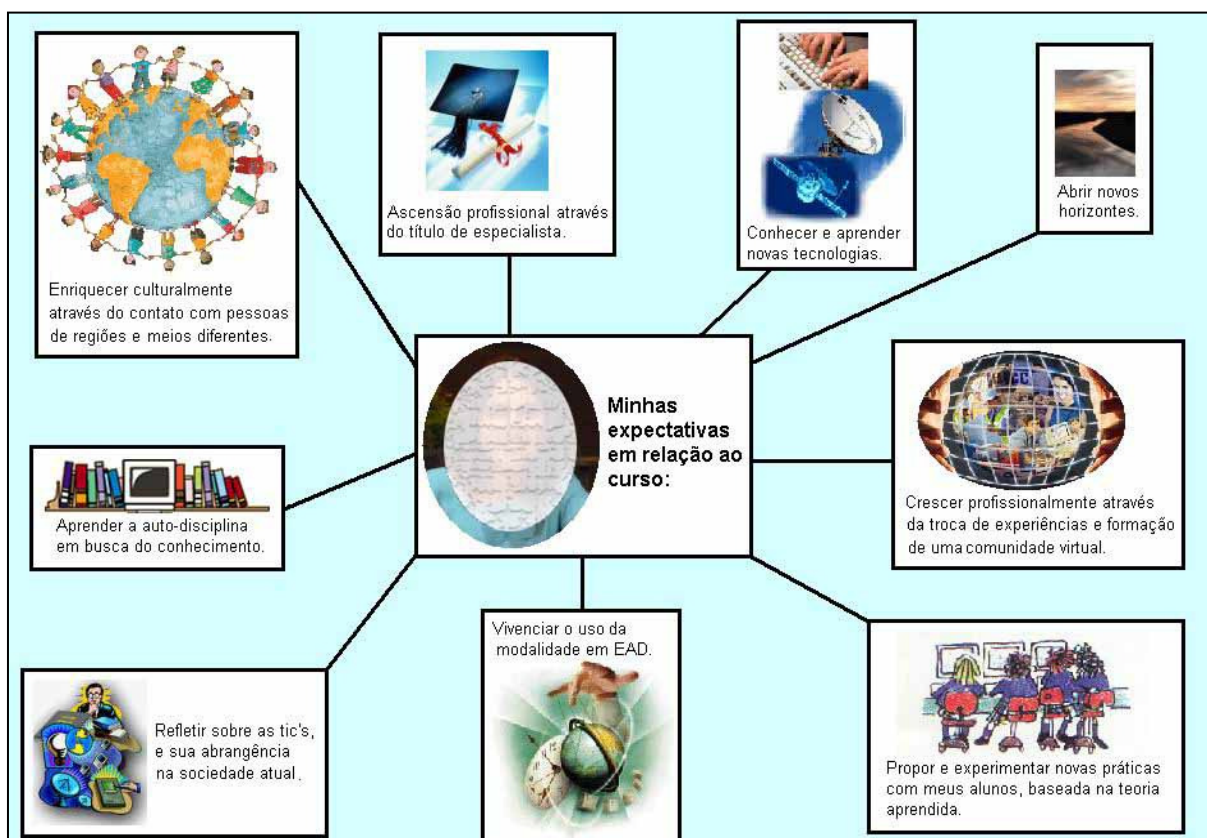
Minhas expectativas em relação ao curso:

Enriquecer culturalmente através do contato com pessoas de regiões e meios diferentes.

Ascensão profissional através do título de especialista.

Conhecer e aprender novas tecnologias.

Abrir novos horizontes.

Crescer profissionalmente através da troca de experiências e formação de uma comunidade virtual.

Propor e experimentar novas práticas com meus alunos, baseada na teoria aprendida.

Vivenciar o uso da modalidade em EAD.

Refletir sobre as tic's, e sua abrangência na sociedade atual.

Aprender a auto-disciplina em busca do conhecimento.